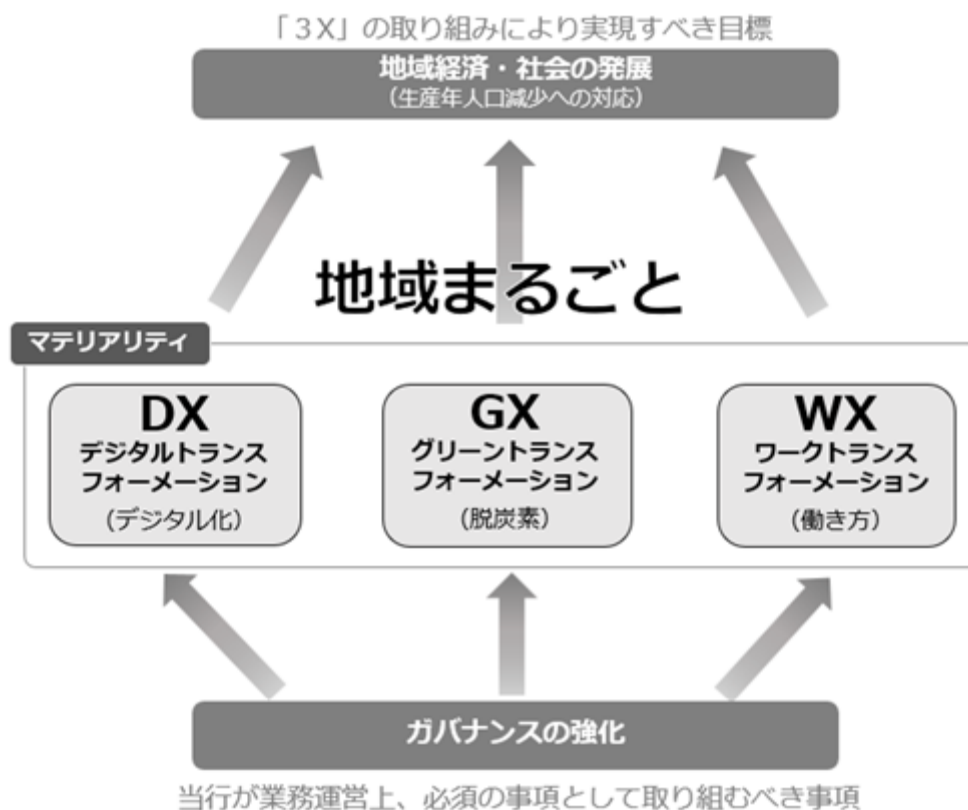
「3X」の取り組みにより実現すべき目標

地域経済・社会の発展
(生産年人口減少への対応)

地域まるごと

マテリアリティ

DX
デジタルトランスフォーメーション
(デジタル化)

GX
グリーントランスフォーメーション
(脱炭素)

WX
ワークトランスフォーメーション
(働き方)

ガバナンスの強化

当行が業務運営上、必須の事項として取り組むべき事項